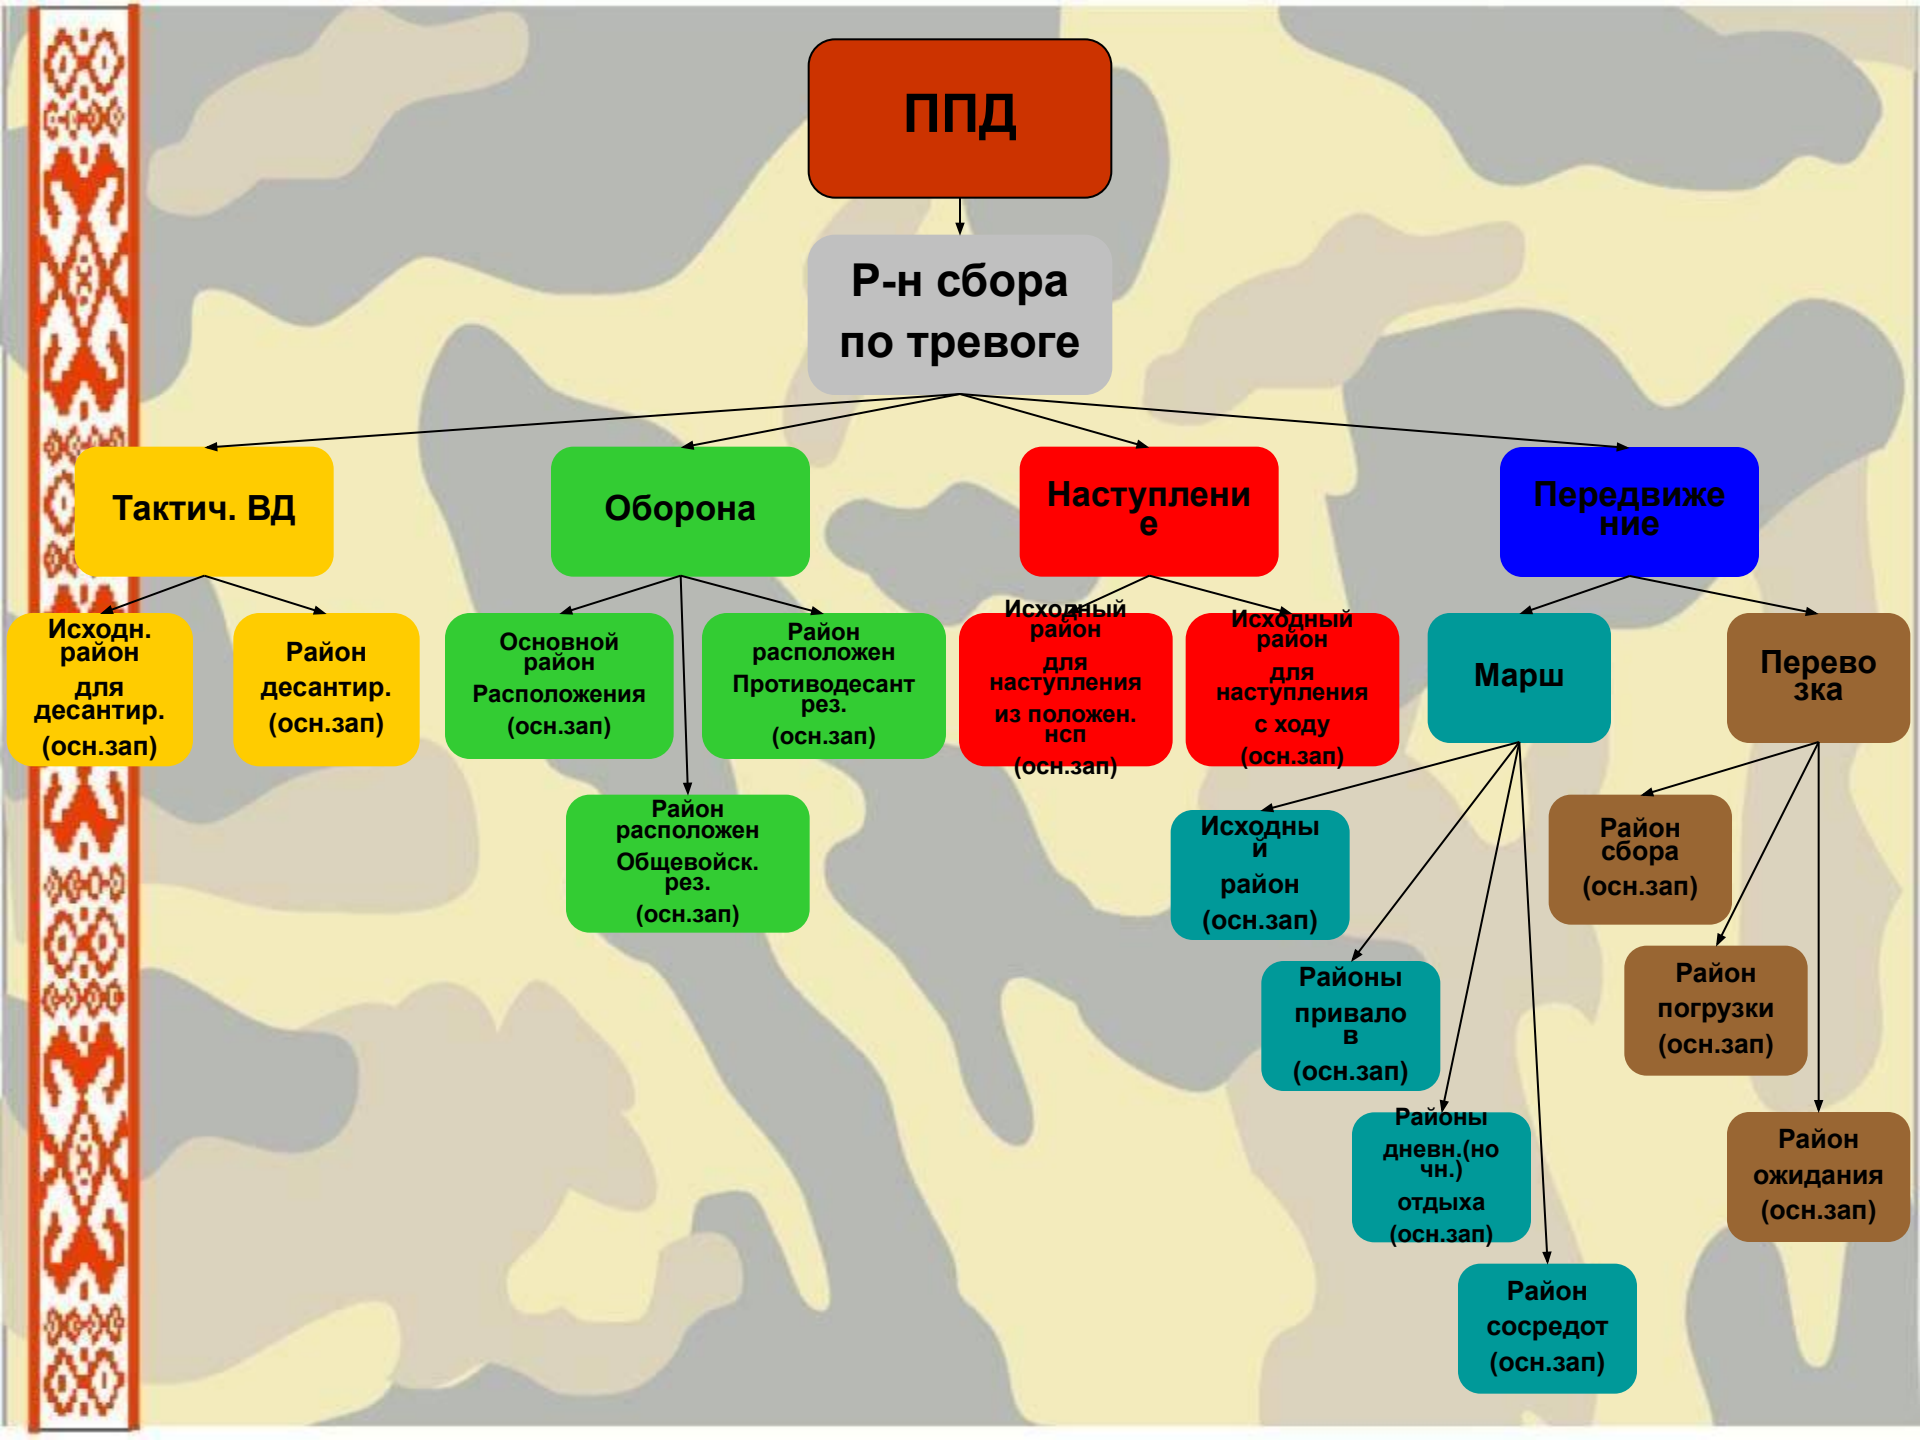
ППД

Р-н сбора по тревоге

Тактич. ВД

Оборона

Наступление

Передвижение

Исходн. район для десантир. (осн.зап)

Район десантир. (осн.зап)

Основной район Расположения (осн.зап)

Район расположен Противодесант рез. (осн.зап)

Район расположен Общевойск. рез. (осн.зап)

Исходный район для наступления из положен. нсп (осн.зап)

Исходный район для наступления с ходу (осн.зап)

Марш

Перевозка

Исходный район (осн.зап)

Районы привалов (осн.зап)

Районы дневн.(ночн.) отдыха (осн.зап)

Район сосредот (осн.зап)

Район сбора (осн.зап)

Район погрузки (осн.зап)

Район ожидания (осн.зап)